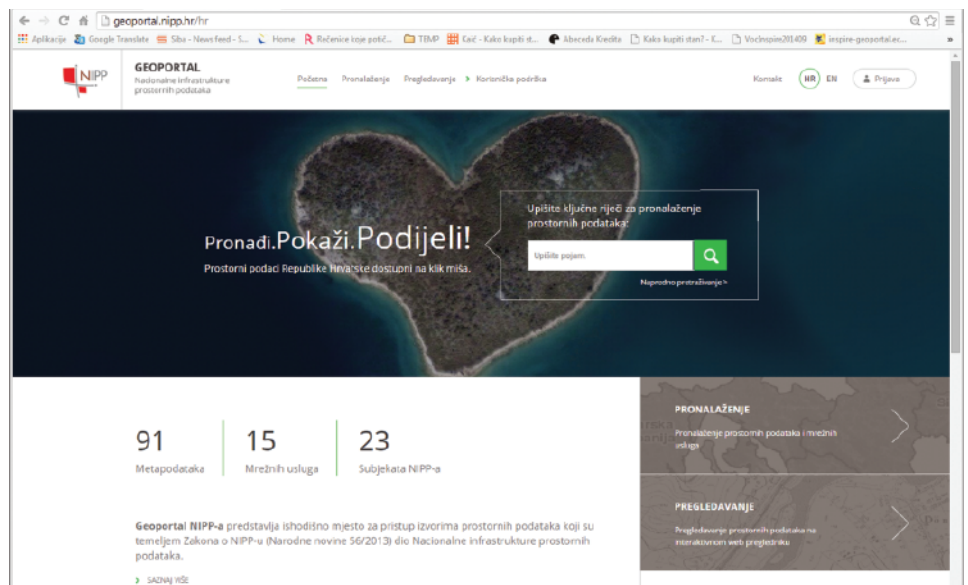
geoportal.nipp.hr/hr

Aplikacije Google Translate Siba - Newsfeed - S... Home Rečenice koje potič... TEMP Keč - Kako kupiti st... Abeceda Kredita Kako kupiti stan? - K... Vocinspim201409 inspire-geoportal.ec...

NIPP GEOPORTAL Nacionalne infrastrukture prostornih podataka

Početna Pronalaženje Pregledavanje Korisnička podrška

Kontakt HR EN Prijava

Pronađi.Pokaži.Podijeli!

Prostorni podaci Republike Hrvatske dostupni na klik miša.

Upišite ključne riječi za pronalaženje prostornih podataka:

Upišite pojam

Napredno pretraživanje >

91 Metapodataka

15 Mrežnih usluga

23 Subjekata NIPP-a

Geoportal NIPP-a predstavlja ishodišno mjesto za pristup izvorima prostornih podataka koji su temeljem Zakona o NIPP-u (Narodne novine 56/2013) dio Nacionalne infrastrukture prostornih podataka.

> SAZNAJ VIŠE

PRONALAŽENJE

Pronalaženje prostornih podataka i mrežnih usluga

PREGLEDAVANJE

Pregledavanje prostornih podataka na interaktivnom web pregledniku